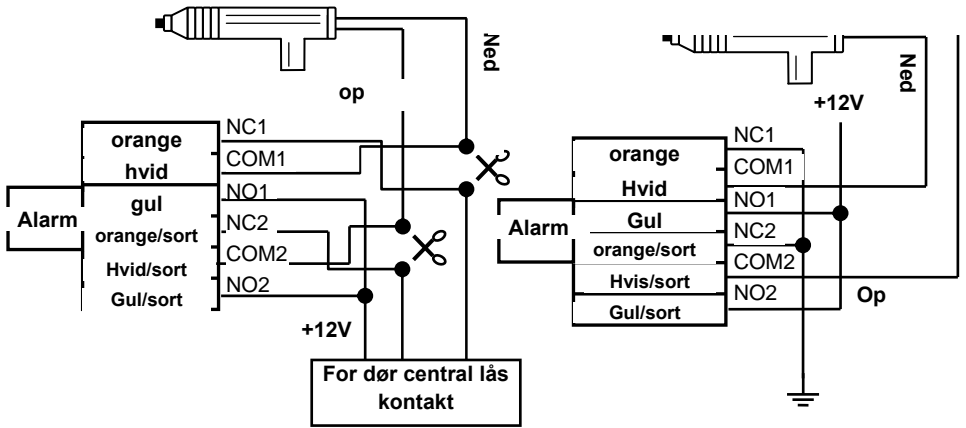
Ned

op

orange
hvid
gul
orange/sort
Hvid/sort
Gul/sort

Alarm

NC1
COM1
NO1
NC2
COM2
NO2

+12V

For dør central lås kontakt

Ned

+12V

orange
Hvid
Gul
orange/sort
Hvis/sort
Gul/sort

Alarm

NC1
COM1
NO1
NC2
COM2
NO2

Op